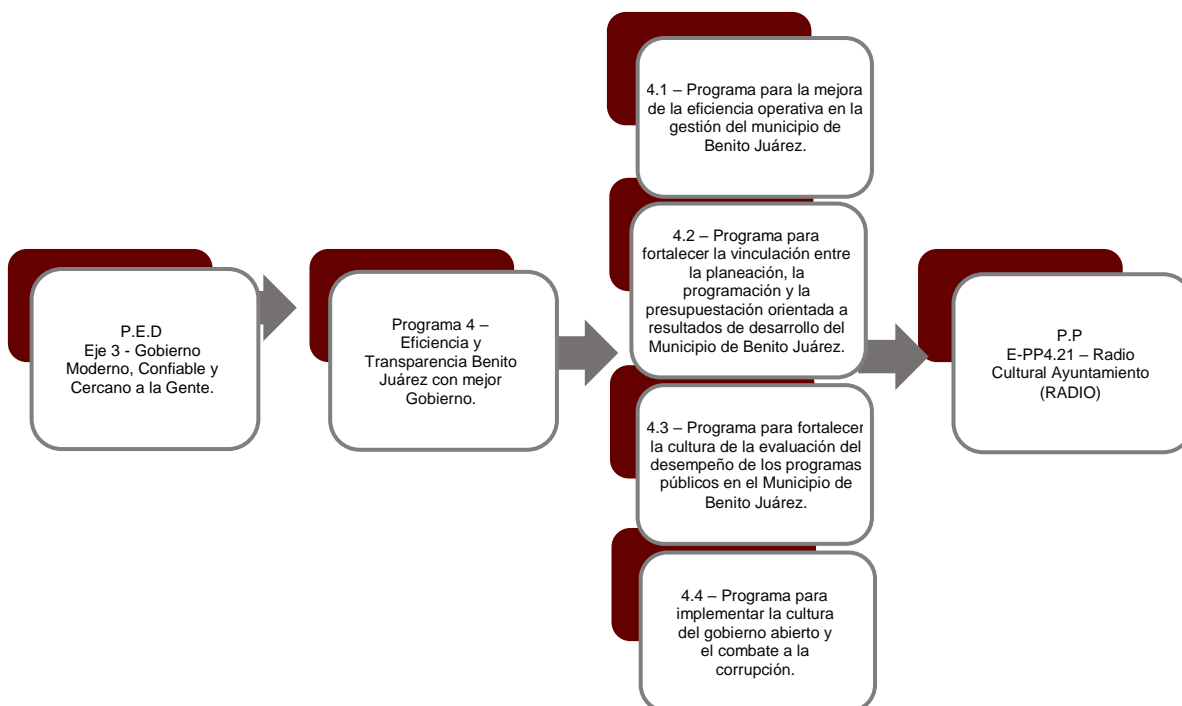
P.E.D
Eje 3 - Gobierno Moderno, Confiable y Cercano a la Gente.

Programa 4 – Eficiencia y Transparencia Benito Juárez con mejor Gobierno.

4.1 – Programa para la mejora de la eficiencia operativa en la gestión del municipio de Benito Juárez.

4.2 – Programa para fortalecer la vinculación entre la planeación, la programación y la presupuestación orientada a resultados de desarrollo del Municipio de Benito Juárez.

4.3 – Programa para fortalecer la cultura de la evaluación del desempeño de los programas públicos en el Municipio de Benito Juárez.

4.4 – Programa para implementar la cultura del gobierno abierto y el combate a la corrupción.

P.P
E-PP4.21 – Radio Cultural Ayuntamiento (RADIO)